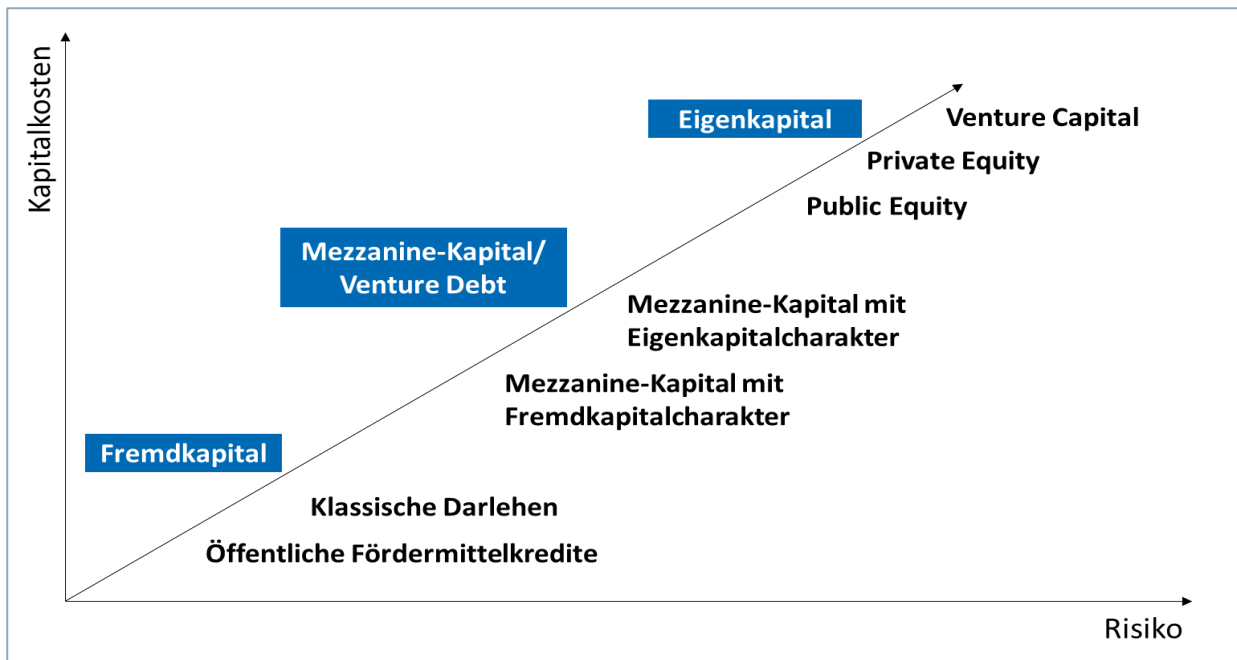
Kapitalkosten

Eigenkapital

Venture Capital

Private Equity

Public Equity

Mezzanine-Kapital/ Venture Debt

Mezzanine-Kapital mit Eigenkapitalcharakter

Mezzanine-Kapital mit Fremdkapitalcharakter

Fremdkapital

Klassische Darlehen

Öffentliche Fördermittelkredite

Risiko